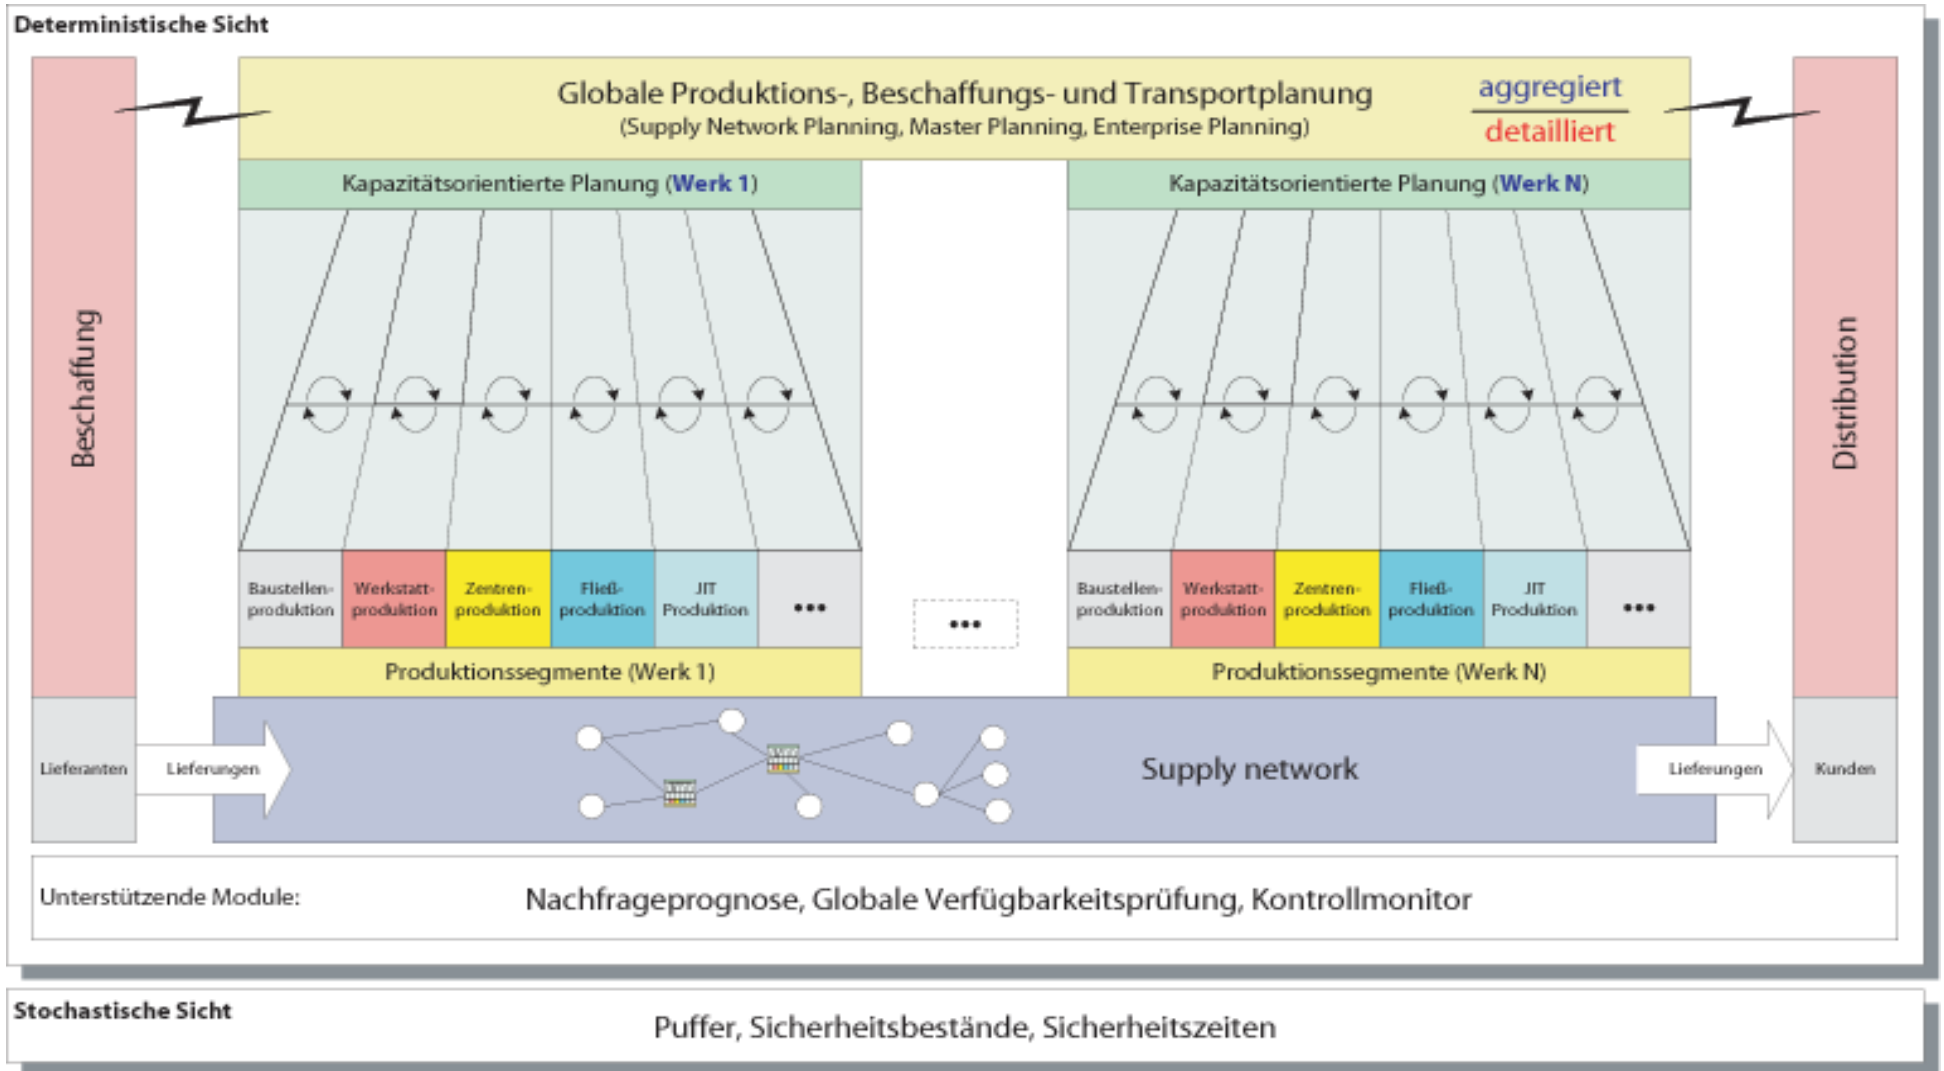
Deterministische Sicht

Beschaffung

Globale Produktions-, Beschaffungs- und Transportplanung
(Supply Network Planning, Master Planning, Enterprise Planning)

aggregiert
detailliert

Distribution

Kapazitätsorientierte Planung (Werk 1)

Kapazitätsorientierte Planung (Werk N)

| Baustellenproduktion | Werkstattproduktion | Zentrenproduktion | Fließproduktion | JIT Produktion | ... |
|---|---|---|---|---|---|

...

| Baustellenproduktion | Werkstattproduktion | Zentrenproduktion | Fließproduktion | JIT Produktion | ... |
|---|---|---|---|---|---|

Produktionssegmente (Werk 1)

Produktionssegmente (Werk N)

Lieferanten

Lieferungen

Supply network

Lieferungen

Kunden

Unterstützende Module:

Nachfrageprognose, Globale Verfügbarkeitsprüfung, Kontrollmonitor

Stochastische Sicht

Puffer, Sicherheitsbestände, Sicherheitszeiten